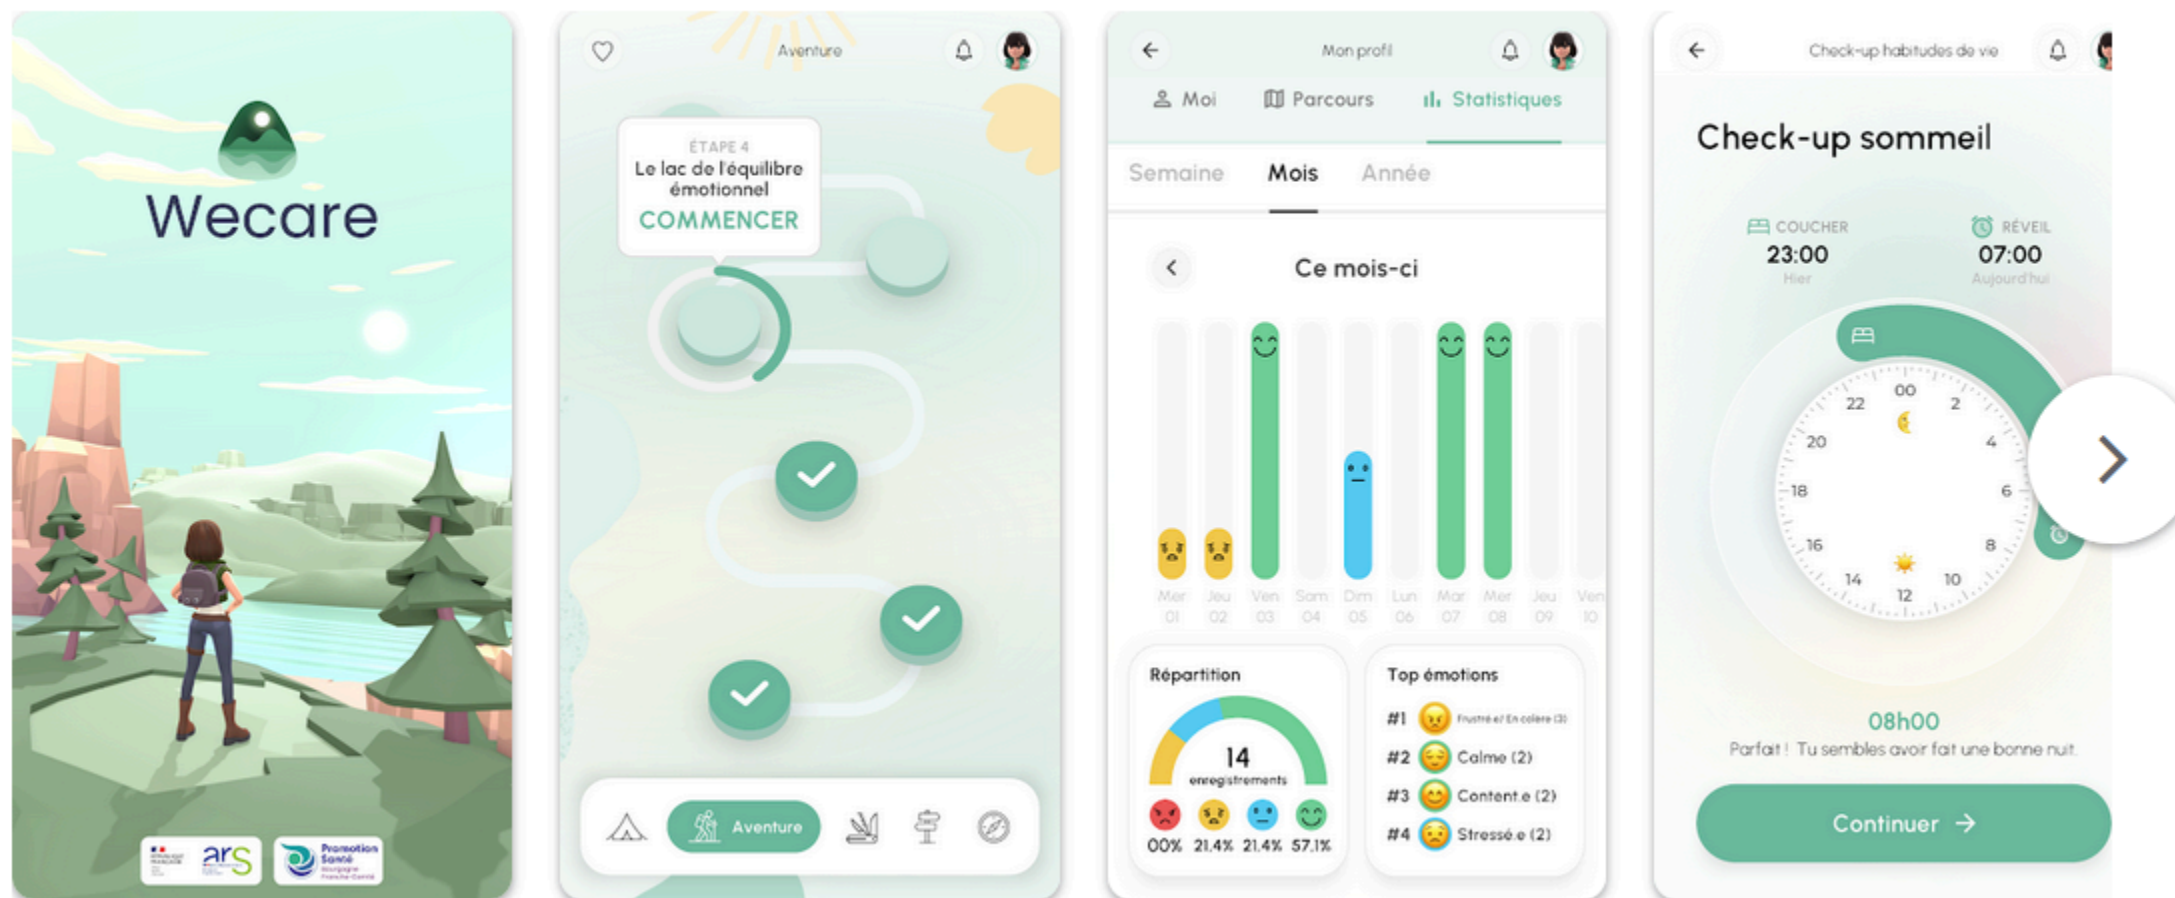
Wecare

ars

Promotion Santé

Aventure

ÉTAPE 4
Le lac de l'équilibre émotionnel
COMMENCER

Aventure

Mon profil

Moi Parcours Statistiques

Semaine Mois Année

Ce mois-ci

Mer 01 Jeu 02 Ven 03 Sam 04 Dim 05 Lun 06 Mar 07 Mer 08 Jeu 09 Ven 10

Répartition

14
enregistrements

00% 21.4% 21.4% 57.1%

Top émotions

#1 Frustré.e/ En colère (3)
#2 Calme (2)
#3 Content.e (2)
#4 Stressé.e (2)

Check-up habitudes de vie

Check-up sommeil

COUCHER
23:00
Hier

RÉVEIL
07:00
Aujourd'hui

00 2 4 6 8 10 12 14 16 18 20 22

08h00
Parfait ! Tu sembles avoir fait une bonne nuit.

Continuer